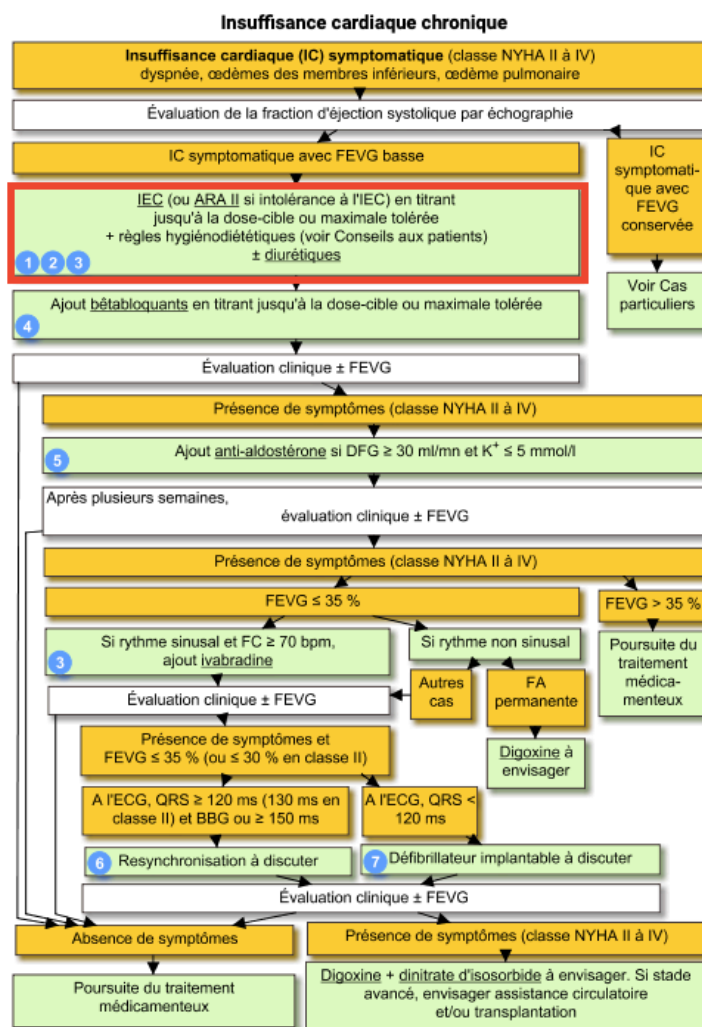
Insuffisance cardiaque chronique

Insuffisance cardiaque (IC) symptomatique (classe NYHA II à IV) dyspnée, œdèmes des membres inférieurs, œdème pulmonaire

Évaluation de la fraction d'éjection systolique par échographie

IC symptomatique avec FEVG basse

IC symptomatique avec FEVG conservée

IEC (ou ARA II si intolérance à l'IEC) en titrant jusqu'à la dose-cible ou maximale tolérée + règles hygiénodiététiques (voir Conseils aux patients) ± diurétiques

1 2 3

Voir Cas particuliers

Ajout bêtabloquants en titrant jusqu'à la dose-cible ou maximale tolérée

4

Évaluation clinique ± FEVG

Présence de symptômes (classe NYHA II à IV)

5

Ajout anti-aldostérone si DFG ≥ 30 ml/mn et $K^+$ ≤ 5 mmol/l

Après plusieurs semaines, évaluation clinique ± FEVG

Présence de symptômes (classe NYHA II à IV)

FEVG ≤ 35 %

FEVG > 35 %

3

Si rythme sinusal et FC ≥ 70 bpm, ajout ivabradine

Si rythme non sinusal

Poursuite du traitement médicamenteux

Évaluation clinique ± FEVG

Autres cas

FA permanente

Présence de symptômes et FEVG ≤ 35 % (ou ≤ 30 % en classe II)

Digoxine à envisager

A l'ECG, QRS ≥ 120 ms (130 ms en classe II) et BBG ou ≥ 150 ms

A l'ECG, QRS < 120 ms

6 Resynchronisation à discuter

7 Défibrillateur implantable à discuter

Évaluation clinique ± FEVG

Absence de symptômes

Présence de symptômes (classe NYHA II à IV)

Poursuite du traitement médicamenteux

Digoxine + dinitrate d'isosorbide à envisager. Si stade avancé, envisager assistance circulatoire et/ou transplantation